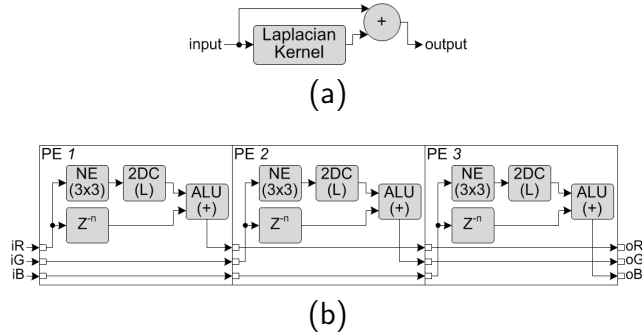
+

input

Laplacian Kernel

output

(a)

PE 1

NE (3x3)

2DC (L)

ALU (+)

$Z^{-n}$

PE 2

NE (3x3)

2DC (L)

ALU (+)

$Z^{-n}$

PE 3

NE (3x3)

2DC (L)

ALU (+)

$Z^{-n}$

iR

iG

iB

oR

oG

oB

(b)